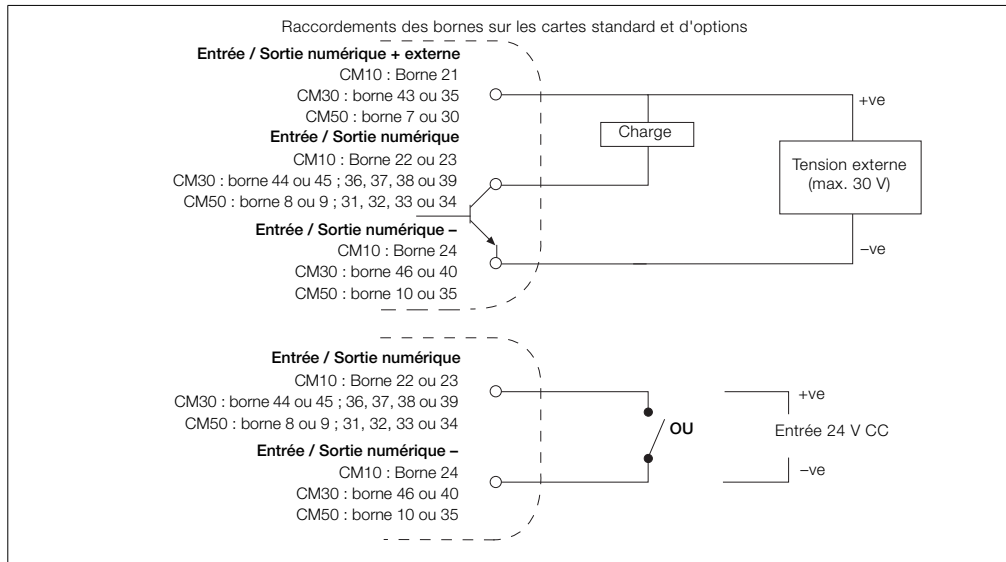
Raccordements des bornes sur les cartes standard et d'options

Entrée / Sortie numérique + externe
CM10 : Borne 21
CM30 : borne 43 ou 35
CM50 : borne 7 ou 30

Entrée / Sortie numérique
CM10 : Borne 22 ou 23
CM30 : borne 44 ou 45 ; 36, 37, 38 ou 39
CM50 : borne 8 ou 9 ; 31, 32, 33 ou 34

Entrée / Sortie numérique –
CM10 : Borne 24
CM30 : borne 46 ou 40
CM50 : borne 10 ou 35

Charge

+ve

Tension externe
(max. 30 V)

–ve

Entrée / Sortie numérique
CM10 : Borne 22 ou 23
CM30 : borne 44 ou 45 ; 36, 37, 38 ou 39
CM50 : borne 8 ou 9 ; 31, 32, 33 ou 34

Entrée / Sortie numérique –
CM10 : Borne 24
CM30 : borne 46 ou 40
CM50 : borne 10 ou 35

OU

+ve

Entrée 24 V CC

–ve